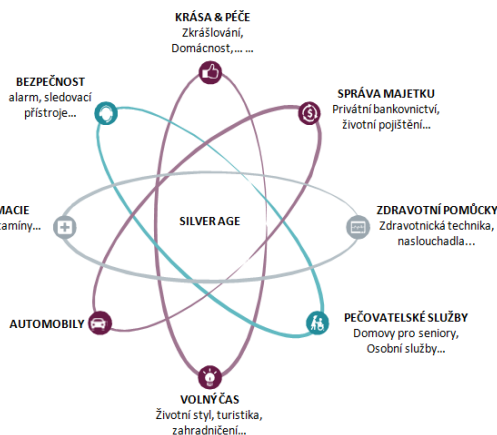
KRÁSA & PÉČE
Zkrášlování, Domácnost,... ...

BEZPEČNOST
alarm, sledovací přístroje...

SPRÁVA MAJETKU
Privátní bankovnictví, životní pojištění...

MACIE
taminy...

SILVER AGE

ZDRAVOTNÍ POMŮCKY
Zdravotnická technika, naslouchadla...

AUTOMOBILY

PEČOVATELSKÉ SLUŽBY
Domovy pro seniory, Osobní služby...

VOLNÝ ČAS
Životní styl, turistika, zahradničení...